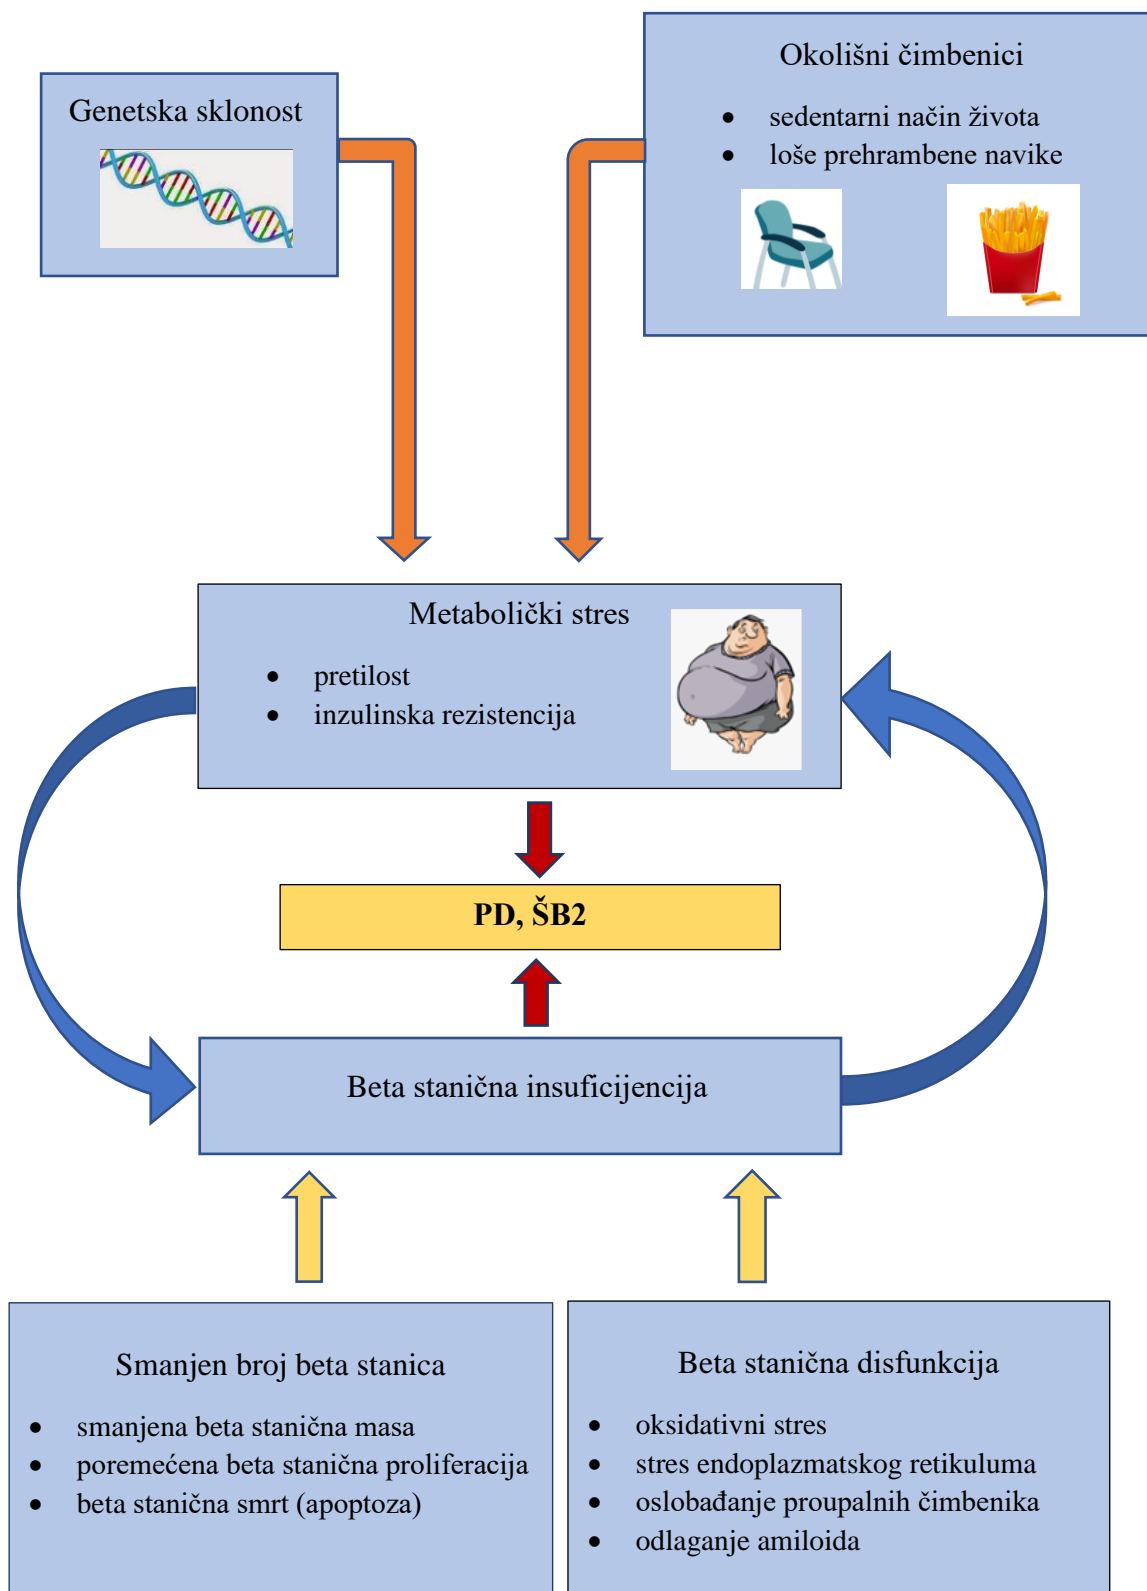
Genetska sklonost

Okolišni čimbenici

- sedentarni način života
- loše prehrambene navike

Metabolički stres

- pretilost
- inzulinska rezistencija

PD, ŠB2

Beta stanična insuficijencija

Smanjen broj beta stanica

- smanjena beta stanična masa
- poremećena beta stanična proliferacija
- beta stanična smrt (apoptoza)

Beta stanična disfunkcija

- oksidativni stres
- stres endoplazmatskog retikuluma
- oslobađanje proupalnih čimbenika
- odlaganje amiloida